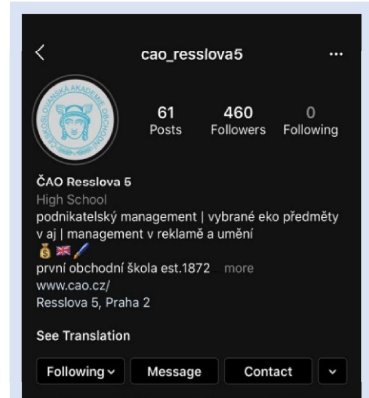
cao_resslova5

61 Posts
460 Followers
0 Following

ČAO Resslova 5
High School
podnikatelský management | vybrané eko předměty v aj | management v reklamě a umění
💰🇬🇧🖌️
první obchodní škola est.1872 more
www.cao.cz/
Resslova 5, Praha 2

See Translation

Following
Message
Contact